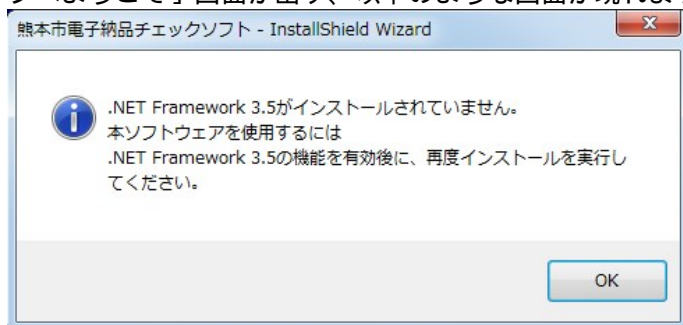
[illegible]

熊本市電子納品チェックソフト - InstallShield Wizard

.NET Framework 3.5がインストールされていません。
本ソフトウェアを使用するには
.NET Framework 3.5の機能を有効後に、再度インストールを実行してください。

OK